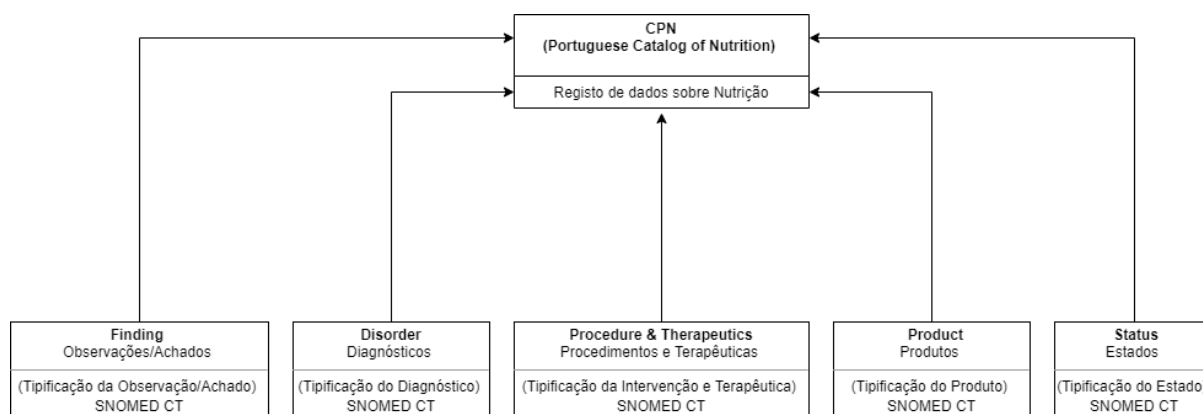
CPN
(Portuguese Catalog of Nutrition)

Registo de dados sobre Nutrição

Finding
Observações/Achados

(Tipificação da Observação/Achado)
SNOMED CT

Disorder
Diagnósticos

(Tipificação do Diagnóstico)
SNOMED CT

Procedure & Therapeutics
Procedimentos e Terapêuticas

(Tipificação da Intervenção e Terapêutica)
SNOMED CT

Product
Produtos

(Tipificação do Produto)
SNOMED CT

Status
Estados

(Tipificação do Estado
SNOMED CT